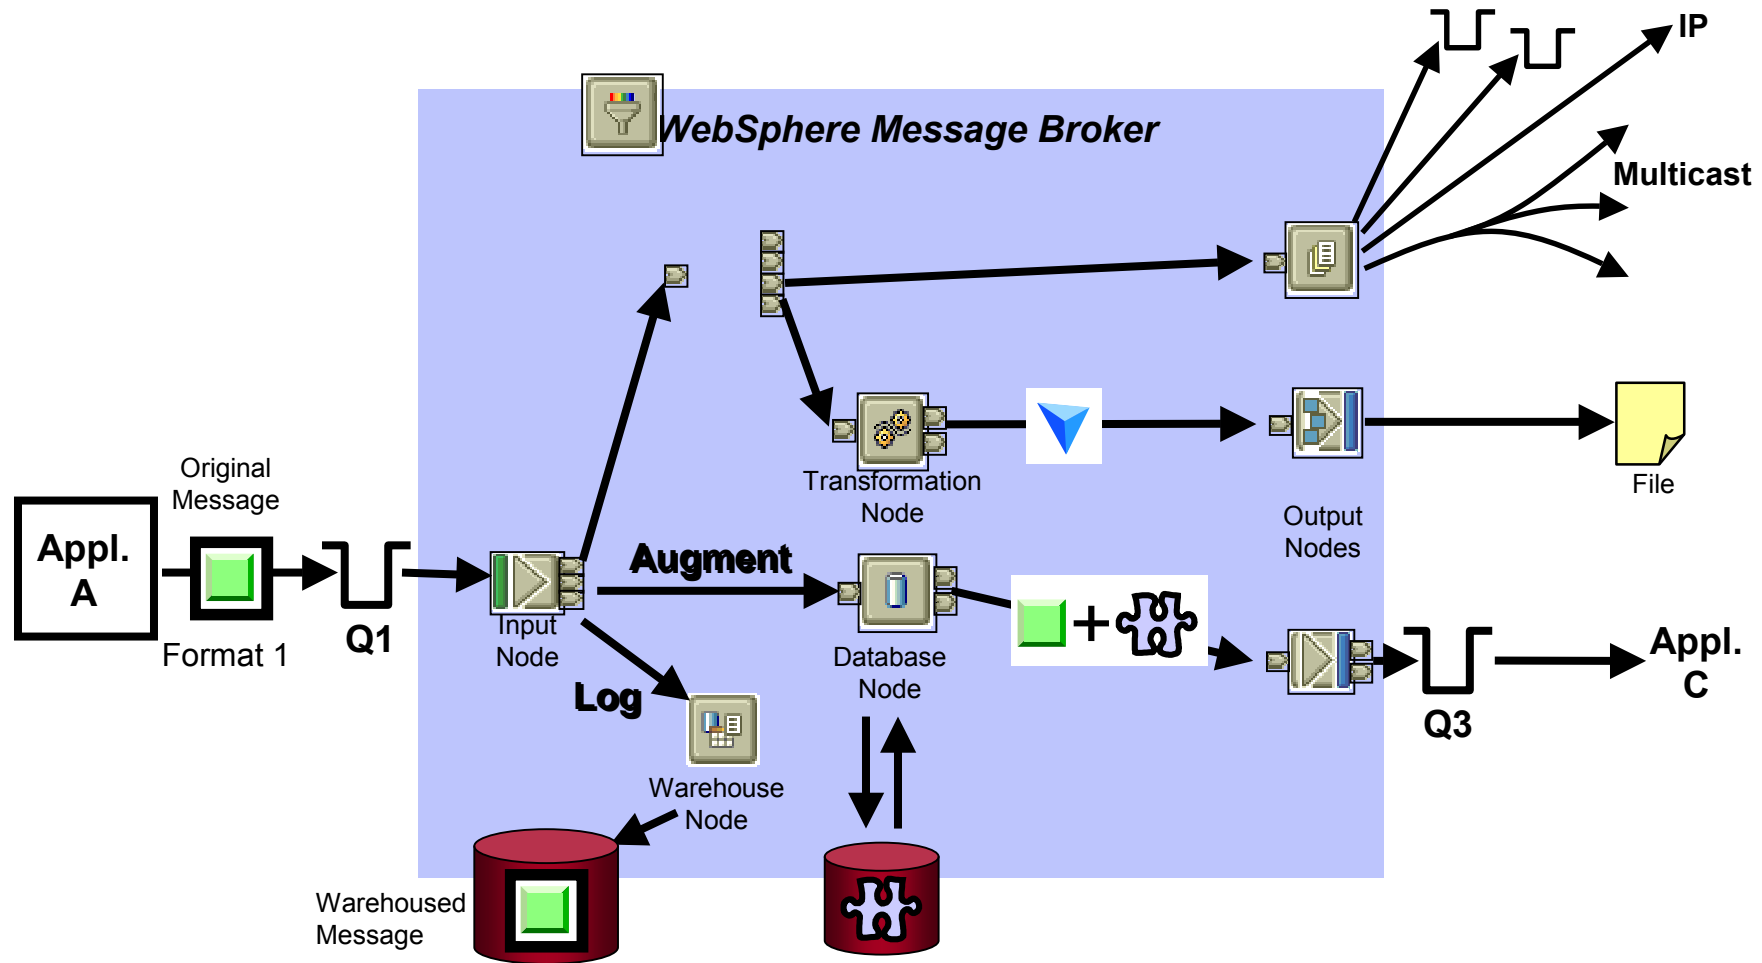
WebSphere Message Broker

IP

Multicast

Original Message

Appl. A

Format 1

Q1

Input Node

Transformation Node

File

Output Nodes

Augment

Database Node

Appl. C

Q3

Log

Warehouse Node

Warehoused Message